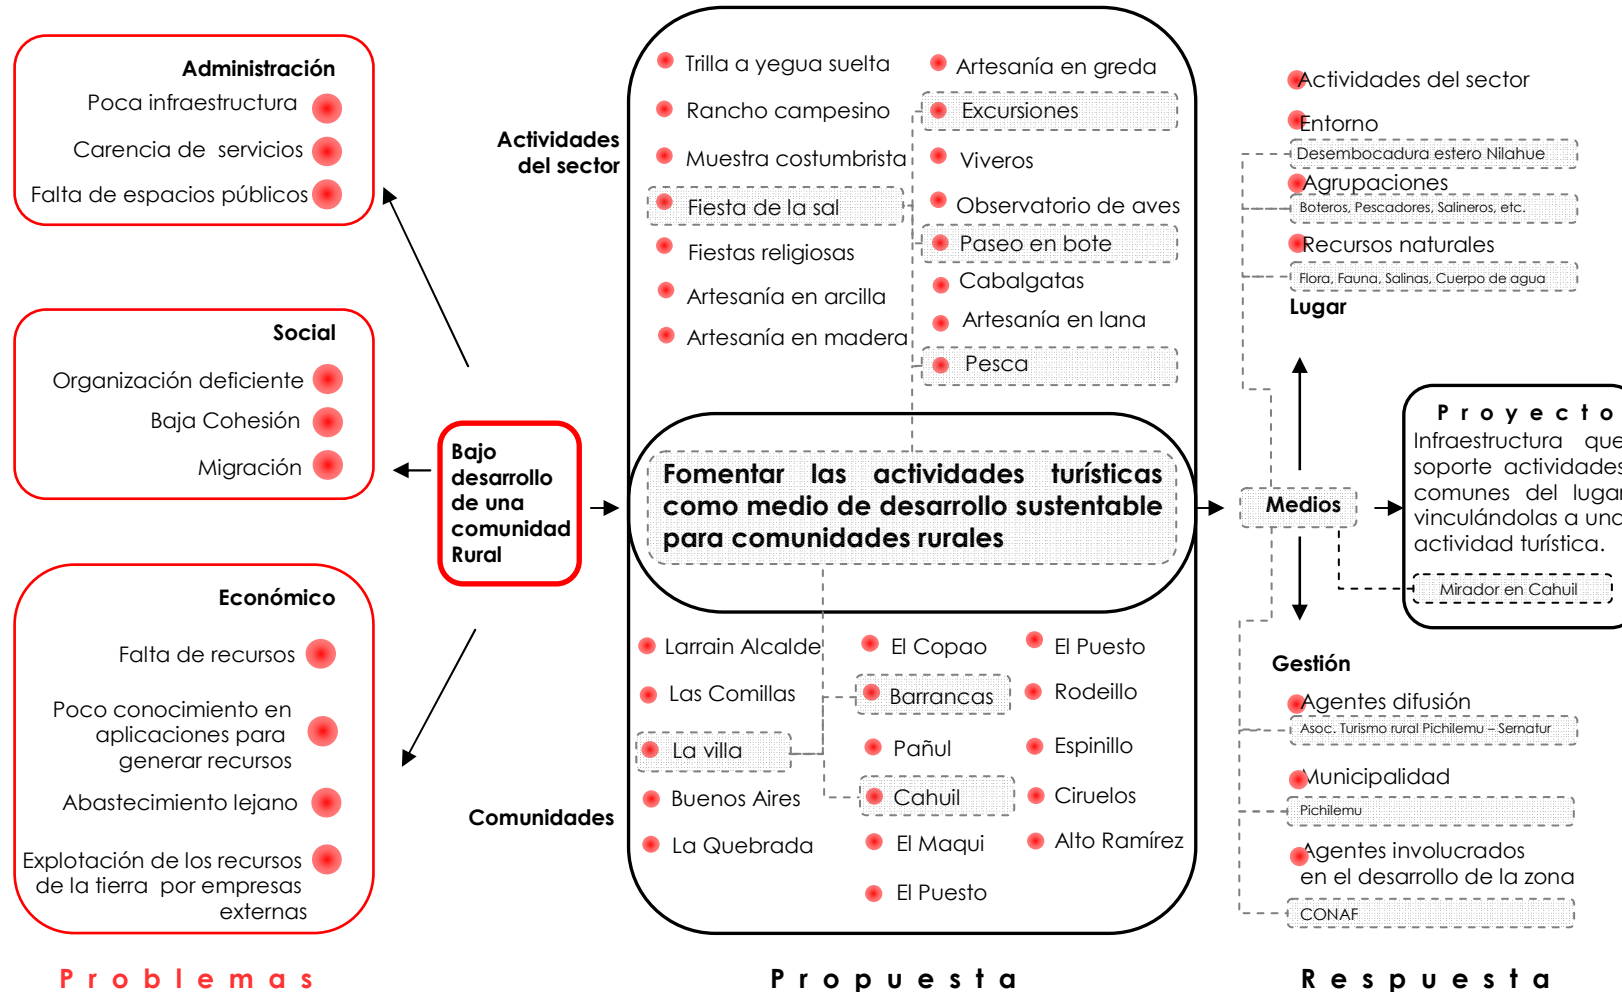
Administración
Poca infraestructura
Carencia de servicios
Falta de espacios públicos

Social
Organización deficiente
Baja Cohesión
Migración

Económico
Falta de recursos
Poco conocimiento en aplicaciones para generar recursos
Abastecimiento lejano
Explotación de los recursos de la tierra por empresas externas

Problemas

Bajo desarrollo de una comunidad Rural

Actividades del sector

Trilla a yegua suelta
Rancho campesino
Muestra costumbrista
Fiesta de la sal
Fiestas religiosas
Artesanía en arcilla
Artesanía en madera
Artesanía en greda
Excursiones
Viveros
Observatorio de aves
Paseo en bote
Cabalgatas
Artesanía en lana
Pesca

Fomentar las actividades turísticas como medio de desarrollo sustentable para comunidades rurales

Comunidades

Larrain Alcalde
Las Comillas
La villa
Buenos Aires
La Quebrada
El Copao
Barrancas
Pañul
Cahuil
El Maqui
El Puesto
El Puesto
Rodeillo
Espinillo
Ciruelos
Alto Ramírez

Propuesta

Actividades del sector
Entorno
Desembocadura estero Nilahue
Agrupaciones
Boteros, Pescadores, Salineros, etc.
Recursos naturales
Flora, Fauna, Salinas, Cuerpo de agua
Lugar

Medios

Proyecto
Infraestructura que soporte actividades comunes del lugar vinculándolas a una actividad turística.
Mirador en Cahuil

Gestión
Agentes difusión
Asoc. Turismo rural Pichilemu – Sernatur
Municipalidad
Pichilemu
Agentes involucrados en el desarrollo de la zona
CONAF

Respuesta